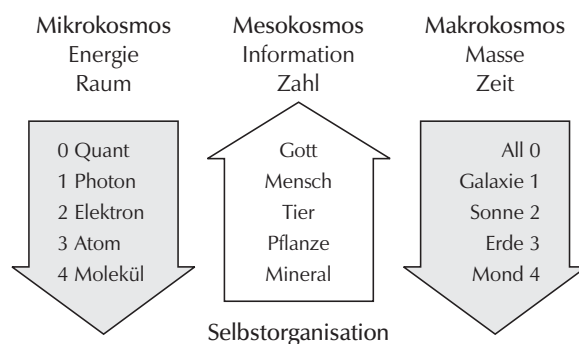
Mikrokosmos
Energie
Raum

Mesokosmos
Information
Zahl

Makrokosmos
Masse
Zeit

0 Quant
1 Photon
2 Elektron
3 Atom
4 Molekül

Gott
Mensch
Tier
Pflanze
Mineral

All 0
Galaxie 1
Sonne 2
Erde 3
Mond 4

Selbstorganisation